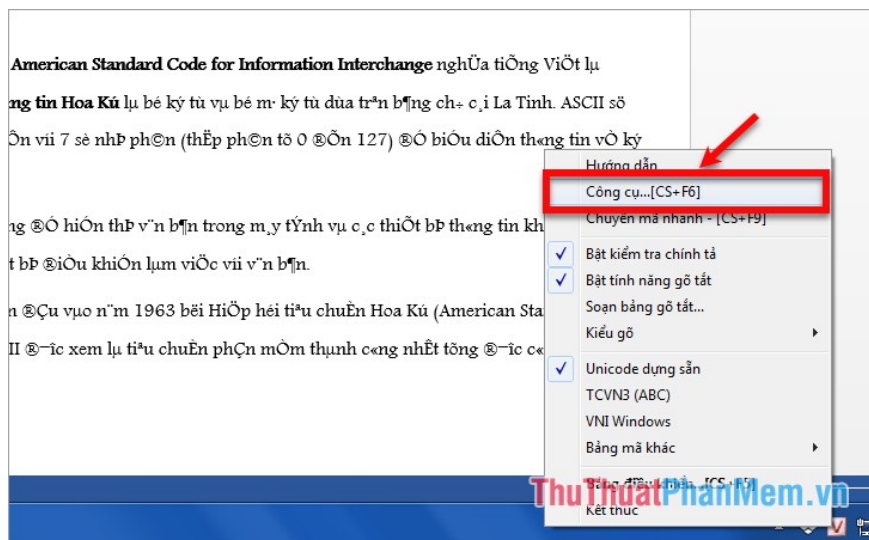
American Standard Code for Information Interchange nghĩa tiÕng ViÖt lµ

ng tin Hoa Kú lµ bé ký tù vµ bé m· ký tù dùa trªn b¶ng ch÷ c¸i La Tinh. ASCII sö

Ön víi 7 sè nhÞ ph©n (thËp ph©n tõ 0 ®Õn 127) ®Ó biÓu diÔn th«ng tin vÒ ký

ng ®Ó hiÓn thÞ v¨n b¶n trong m¸y tÝnh vµ c¸c thiÕt bÞ th«ng tin kh

t bÞ ®iÒu khiÓn lµm viÖc víi v¨n b¶n.

n ®Çu vµo n¨m 1963 bëi HiÖp héi tiªu chuÈn Hoa Kú (American Sta

II ®­îc xem lµ tiªu chuÈn phÇn mÒm thµnh c«ng nhÊt tõng ®­îc c«

Hướng dẫn
Công cụ...[CS+F6]
Chuyển mã nhanh - [CS+F9]
Bật kiểm tra chính tả
Bật tính năng gõ tắt
Soạn bảng gõ tắt...
Kiểu gõ
Unicode dựng sẵn
TCVN3 (ABC)
VNI Windows
Bảng mã khác
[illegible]
Kết thúc

ThuThuatPhanMem.vn